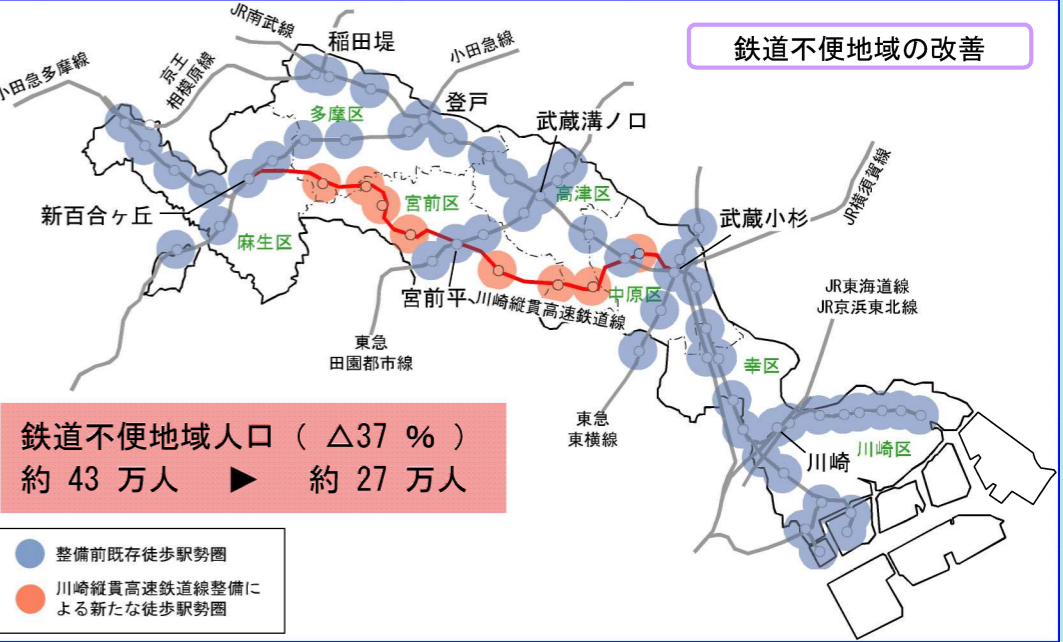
鉄道不便地域の改善

JR南武線
稲田堤
小田急線
小田急多摩線
京王相模原線
多摩区
登戸
武蔵溝ノ口
高津区
宮前区
新百合ヶ丘
麻生区
JR横須賀線
武蔵小杉
宮前平
川崎縦貫高速鉄道線
中原区
東急田園都市線
JR東海道線
JR京浜東北線
幸区
東急東横線
川崎
川崎区

鉄道不便地域人口（ △37 ％ ）
約 43 万人 ▶ 約 27 万人

整備前既存徒歩駅勢圏
川崎縦貫高速鉄道線整備による新たな徒歩駅勢圏